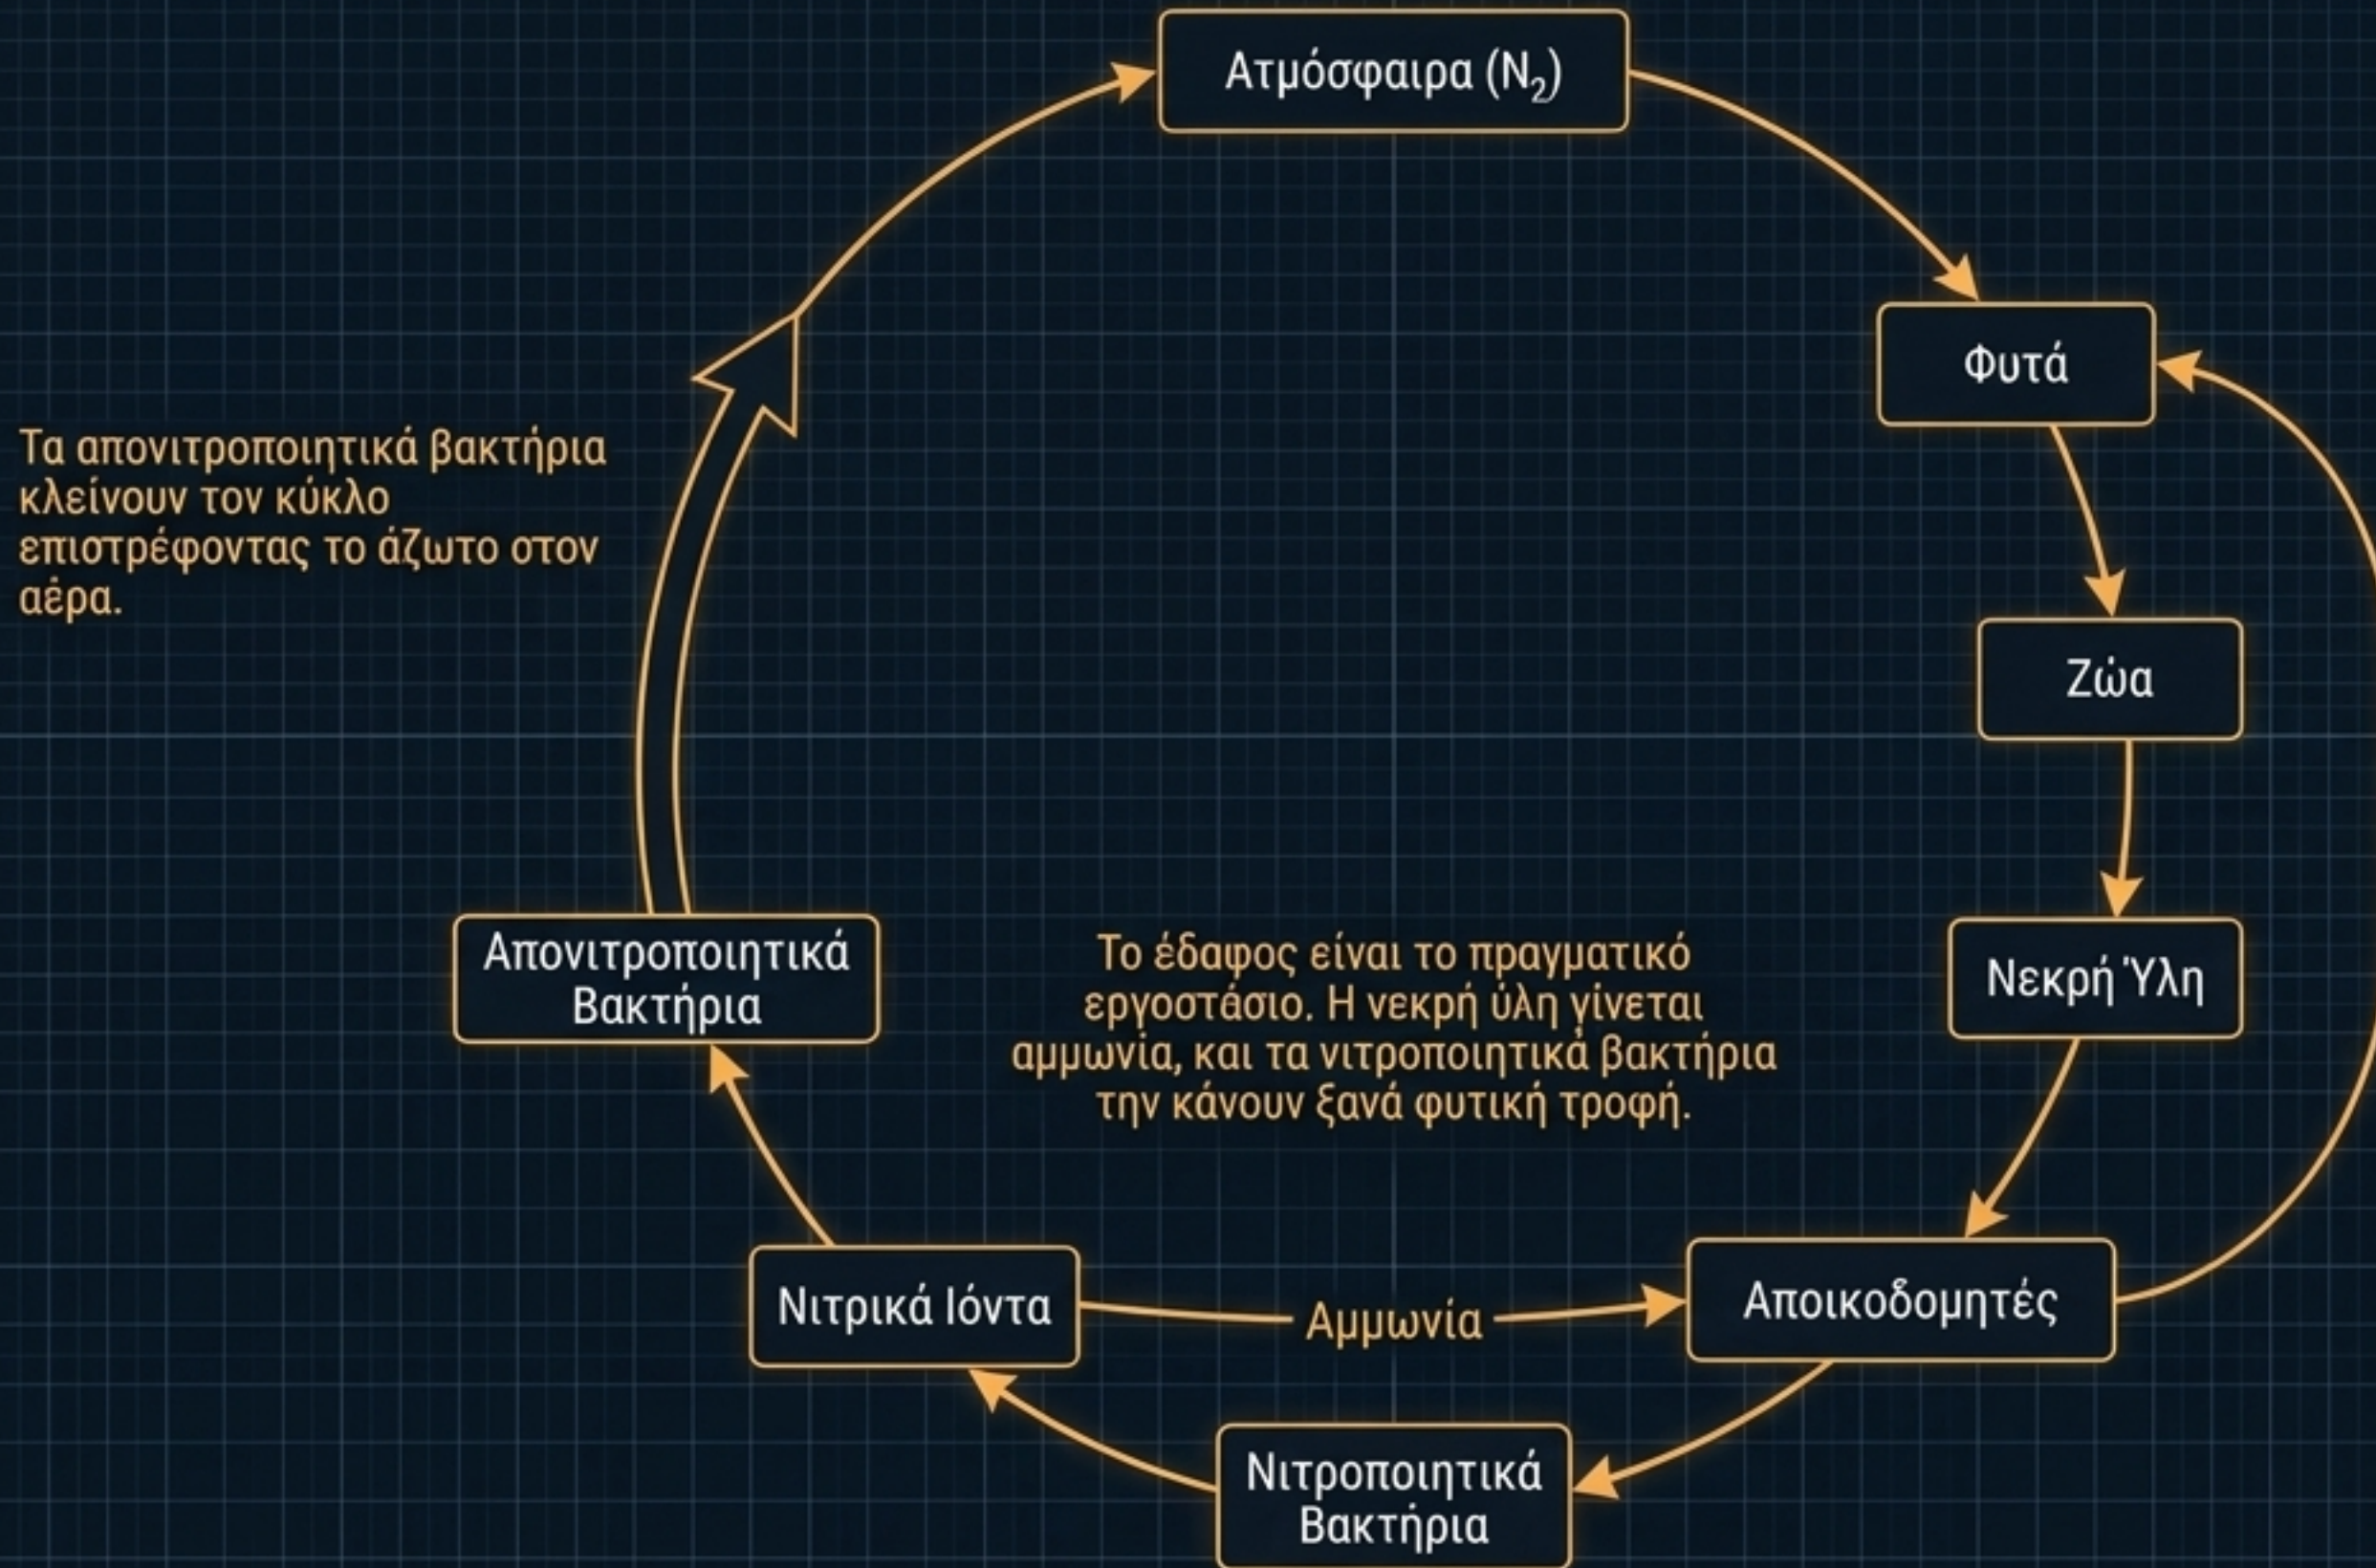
Ατμόσφαιρα ($N_2$)

Φυτά

Ζώα

Νεκρή Ύλη

Αποικοδομητές

Νιτροποιητικά Βακτήρια

Νιτρικά Ιόντα

Αμμωνία

Απονιτροποιητικά Βακτήρια

Τα απονιτροποιητικά βακτήρια κλείνουν τον κύκλο επιστρέφοντας το άζωτο στον αέρα.

Το έδαφος είναι το πραγματικό εργοστάσιο. Η νεκρή ύλη γίνεται αμμωνία, και τα νιτροποιητικά βακτήρια την κάνουν ξανά φυτική τροφή.